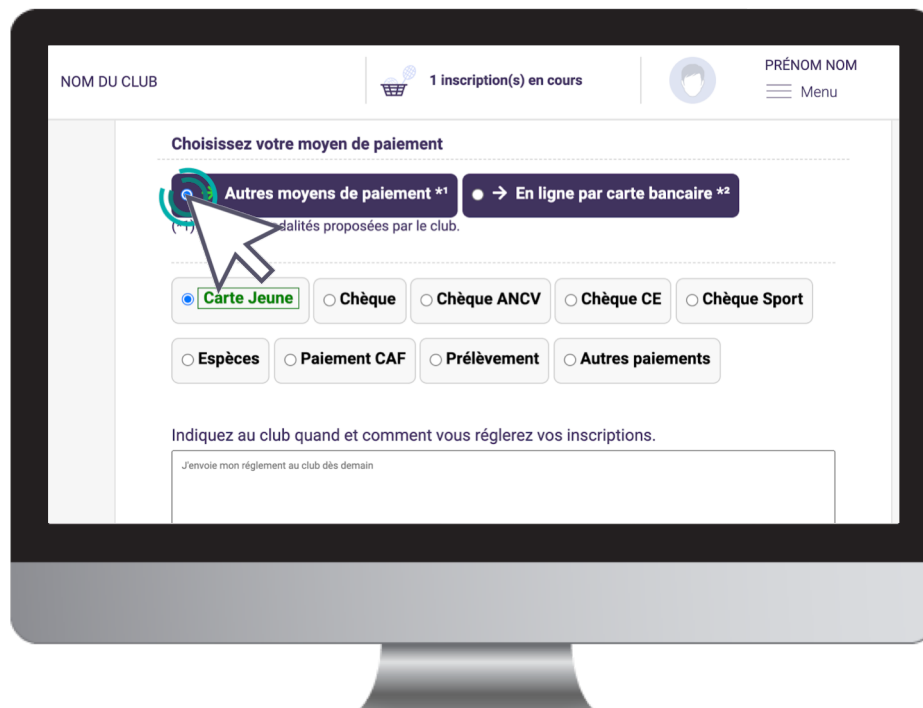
NOM DU CLUB

1 inscription(s) en cours

PRÉNOM NOM
Menu

Choisissez votre moyen de paiement

Autres moyens de paiement *¹

→ En ligne par carte bancaire *²

(*1) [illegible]dalités proposées par le club.

Carte Jeune
Chèque
Chèque ANCV
Chèque CE
Chèque Sport
Espèces
Paiement CAF
Prélèvement
Autres paiements

Indiquez au club quand et comment vous réglerez vos inscriptions.

J'envoie mon règlement au club dès demain